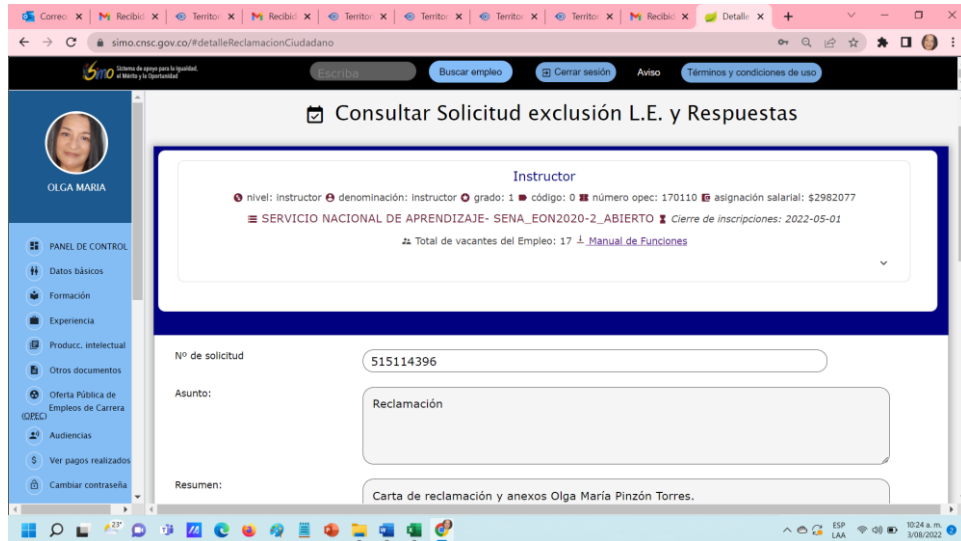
Correo | Recibid | Territor | Recibid | Territor | Territor | Territor | Territor | Recibid | Detalle

simo.cnsc.gov.co/#detalleReclamacionCiudadano

SIMO Sistema de apoyo para la Igualdad, el Mérito y la Oportunidad

Escriba | Buscar empleo | Cerrar sesión | Aviso | Términos y condiciones de uso

OLGA MARIA

PANEL DE CONTROL
Datos básicos
Formación
Experiencia
Producc. intelectual
Otros documentos
Oferta Pública de Empleos de Carrera (OPEC)
Audiencias
Ver pagos realizados
Cambiar contraseña

Consultar Solicitud exclusión L.E. y Respuestas

Instructor

nivel: instructor denominación: instructor grado: 1 código: 0 número opec: 170110 asignación salarial: $2982077

SERVICIO NACIONAL DE APRENDIZAJE- SENA_EON2020-2_ABIERTO Cierre de inscripciones: 2022-05-01

Total de vacantes del Empleo: 17 Manual de Funciones

Nº de solicitud
515114396

Asunto:
Reclamación

Resumen:
Carta de reclamación y anexos Olga María Pinzón Torres.

23°
ESP LAA 10:24 a. m. 3/08/2022